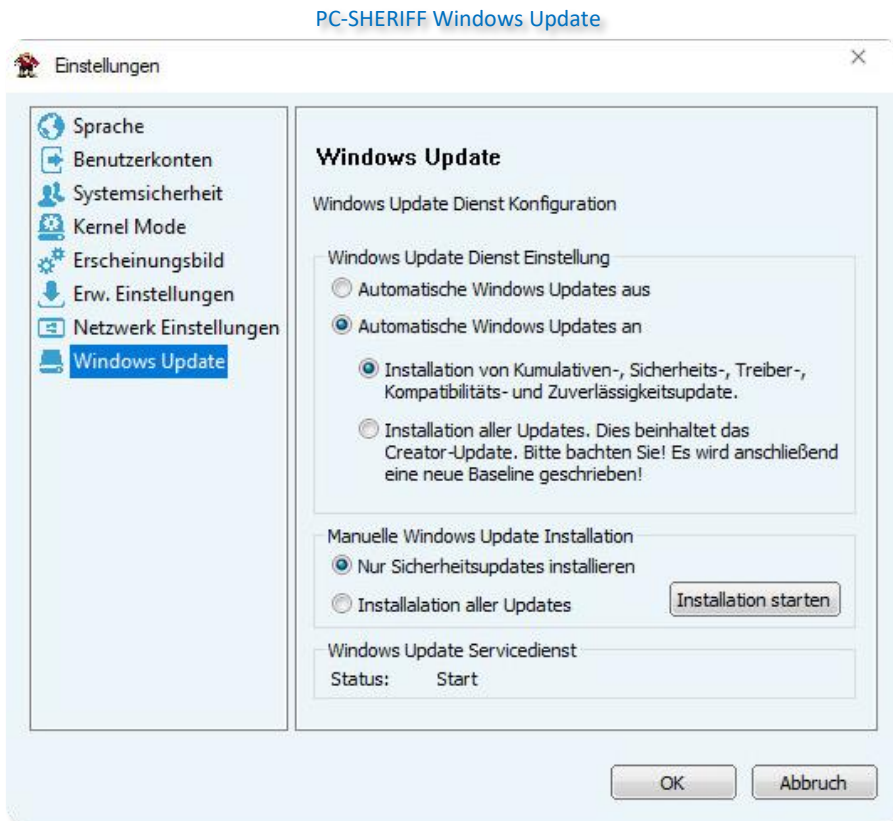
PC-SHERIFF Windows Update

Einstellungen

×

Sprache
Benutzerkonten
Systemsicherheit
Kernel Mode
Erscheinungsbild
Erw. Einstellungen
Netzwerk Einstellungen
Windows Update

Windows Update

Windows Update Dienst Konfiguration

Windows Update Dienst Einstellung

Automatische Windows Updates aus

Automatische Windows Updates an

Installation von Kumulativen-, Sicherheits-, Treiber-, Kompatibilitäts- und Zuverlässigkeitsupdate.

Installation aller Updates. Dies beinhaltet das Creator-Update. Bitte bachten Sie! Es wird anschließend eine neue Baseline geschrieben!

Manuelle Windows Update Installation

Nur Sicherheitsupdates installieren

Installalation aller Updates

Installation starten

Windows Update Servicedienst

Status: Start

OK

Abbruch